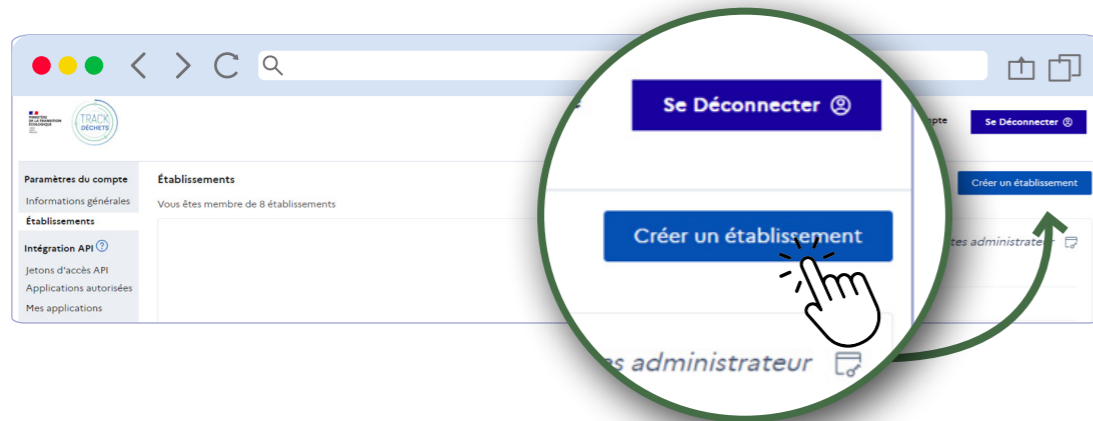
MINISTÈRE DE LA TRANSITION ÉCOLOGIQUE

TRACK DÉCHETS

Paramètres du compte
Informations générales
Établissements
Intégration API
Jetons d'accès API
Applications autorisées
Mes applications

Établissements
Vous êtes membre de 8 établissements

Se Déconnecter

Créer un établissement

es administrateur

mpte
Se Déconnecter
Créer un établissement
tes administrateur